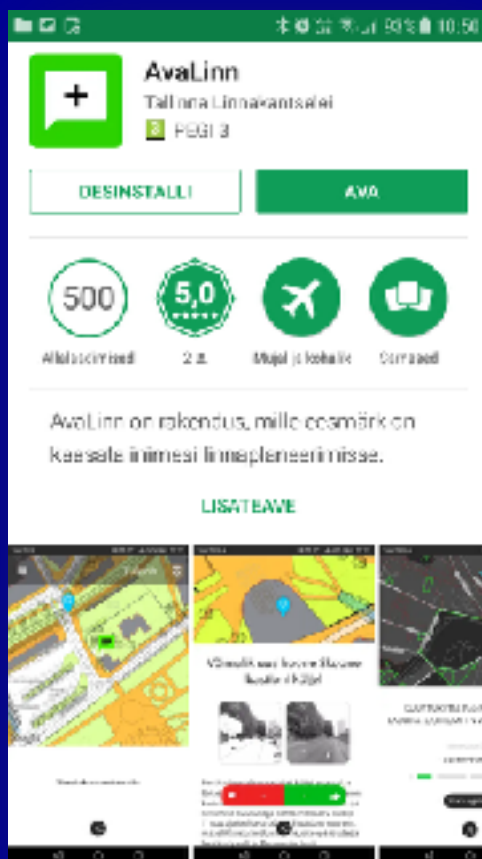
93% 10:50

AvaLinn

Tallinna Linnakantselei

PEGI 3

DESINSTALLI

AVA

500

Allalaadimised

5,0

2 ±

Mujal ja kohalik

Sarnased

AvaLinn on rakendus, mille eesmärk on kaasata inimesi linnaplaneerimisse.

LISATEAVE

Võimalik uue hoone lisamine linnaplaneeringu käigus

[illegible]